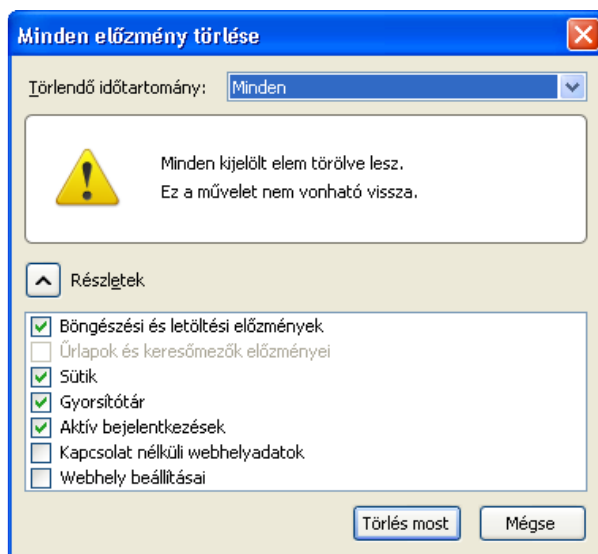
Minden előzmény törlése

Törlendő időtartomány: Minden

Minden kijelölt elem törölve lesz.
Ez a művelet nem vonható vissza.

Részletek

Böngészési és letöltési előzmények
Űrlapok és keresőmezők előzményei
Sütik
Gyorsítótár
Aktív bejelentkezések
Kapcsolat nélküli webhelyadatok
Webhely beállításai

Törlés most
Mégse